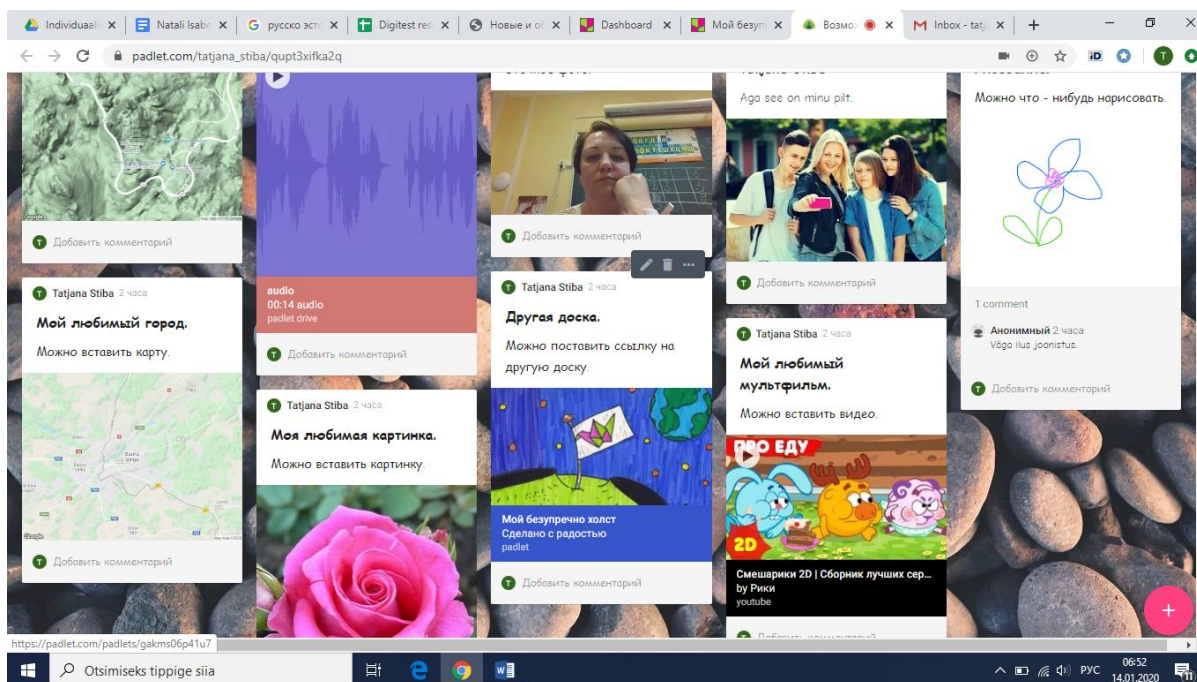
Individuaal ×
Natali Isabe ×
русско эсто ×
Digitest res ×
Новые и о ×
Dashboard ×
Мой безупр ×
Возмо ×
Inbox - tatj ×
+

padlet.com/tatjana_stiba/qupt3xifka2q

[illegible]

Добавить комментарий

Tatjana Stiba 2 часа

Мой любимый город.

Можно вставить карту.

Добавить комментарий

audio
00:14 audio
padlet drive

Добавить комментарий

Tatjana Stiba 2 часа

Моя любимая картинка.

Можно вставить картинку.

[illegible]

Добавить комментарий

Tatjana Stiba 2 часа

Другая доска.

Можно поставить ссылку на другую доску.

Мой безупречно холст
Сделано с радостью
padlet

Добавить комментарий

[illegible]

Ago see on minu pilt.

Добавить комментарий

Tatjana Stiba 2 часа

Мой любимый мультфильм.

Можно вставить видео.

ПРО ЕДУ

2D

Смешарики 2D | Сборник лучших сер...
by Рики
youtube

Добавить комментарий

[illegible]

Можно что - нибудь нарисовать.

1 comment

Анонимный 2 часа
Väga ilus joonistus.

Добавить комментарий

https://padlet.com/padlets/gakms06p41u7

Otsimiseks tippige siia

РУС
06:52
14.01.2020